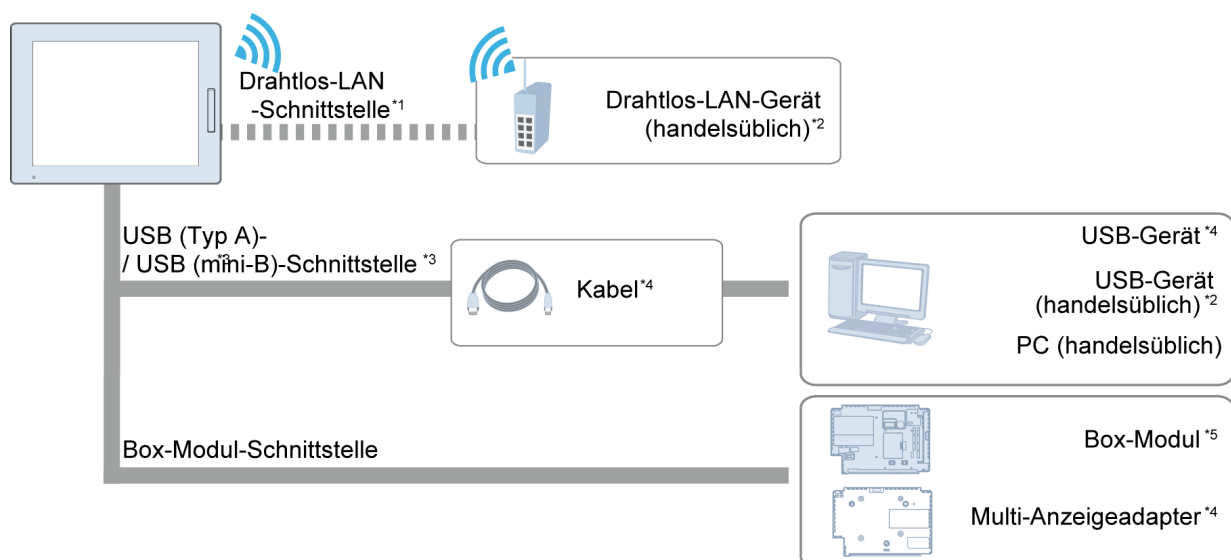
Drahtlos-LAN -Schnittstelle$^{*1}$

Drahtlos-LAN-Gerät (handelsüblich)$^{*2}$

USB (Typ A)- / USB (mini-B)-Schnittstelle $^{*3}$

Kabel$^{*4}$

USB-Gerät $^{*4}$

USB-Gerät (handelsüblich) $^{*2}$

PC (handelsüblich)

Box-Modul-Schnittstelle

Box-Modul $^{*5}$

Multi-Anzeigeadapter $^{*4}$